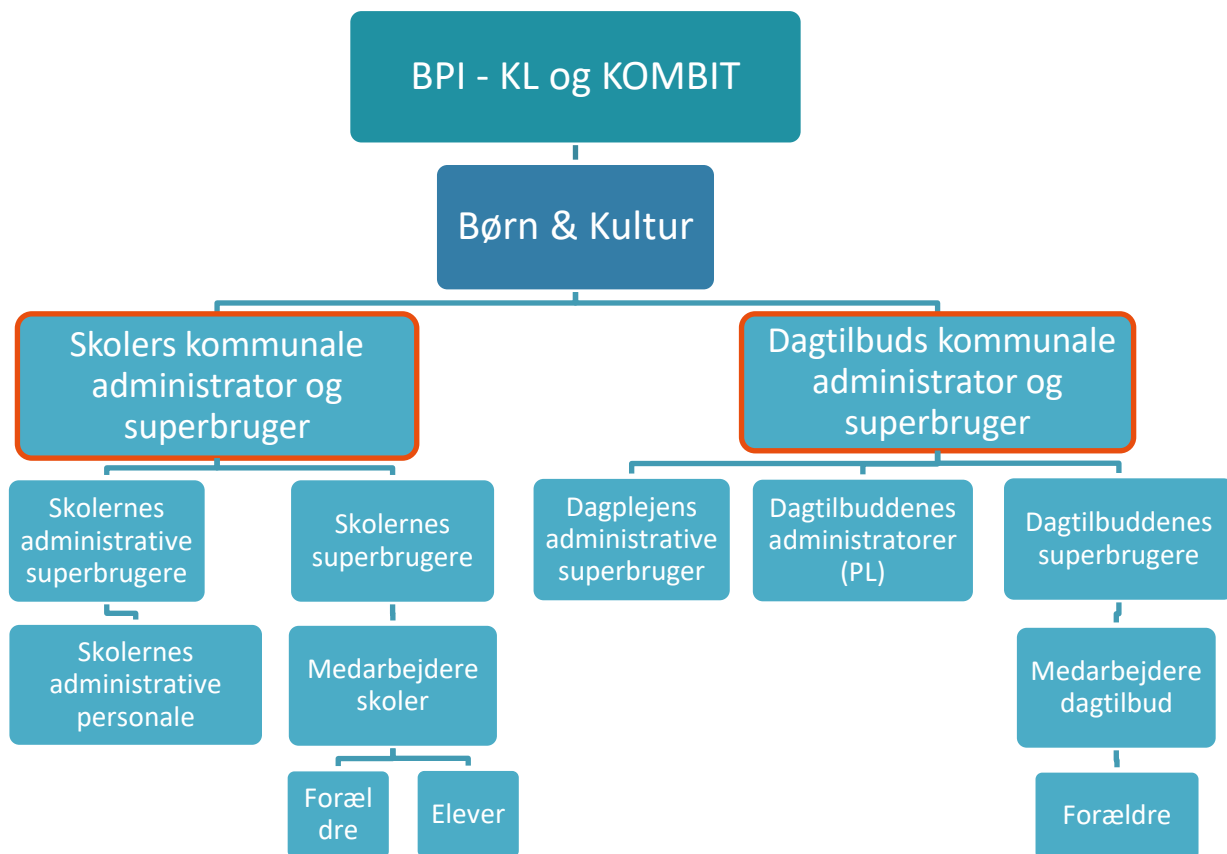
BPI - KL og KOMBIT

Børn & Kultur

Skolers kommunale administrator og superbruger

Dagtilbuds kommunale administrator og superbruger

Skolernes administrative superbrugere

Skolernes superbrugere

Dagplejens administrative superbruger

Dagtilbuddenes administratorer (PL)

Dagtilbuddenes superbrugere

Skolernes administrative personale

Medarbejdere skoler

Medarbejdere dagtilbud

Forældre

Elever

Forældre